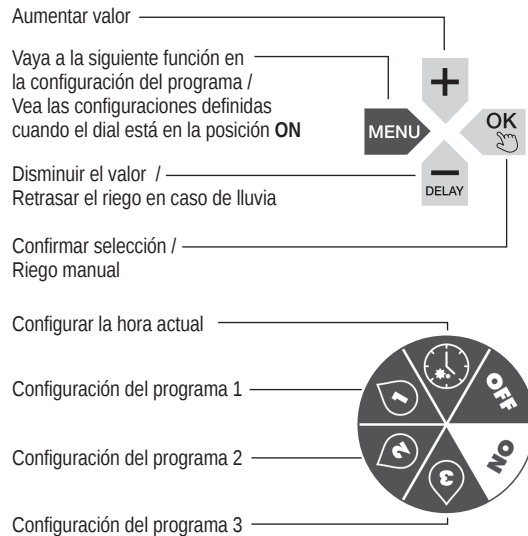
Aumentar valor

Vaya a la siguiente función en la configuración del programa / Vea las configuraciones definidas cuando el dial está en la posición **ON**

Disminuir el valor / Retrasar el riego en caso de lluvia

Confirmar selección / Riego manual

+

MENU

OK

−

DELAY

Configurar la hora actual

Configuración del programa 1

Configuración del programa 2

Configuración del programa 3

OFF

ON

1

2

3